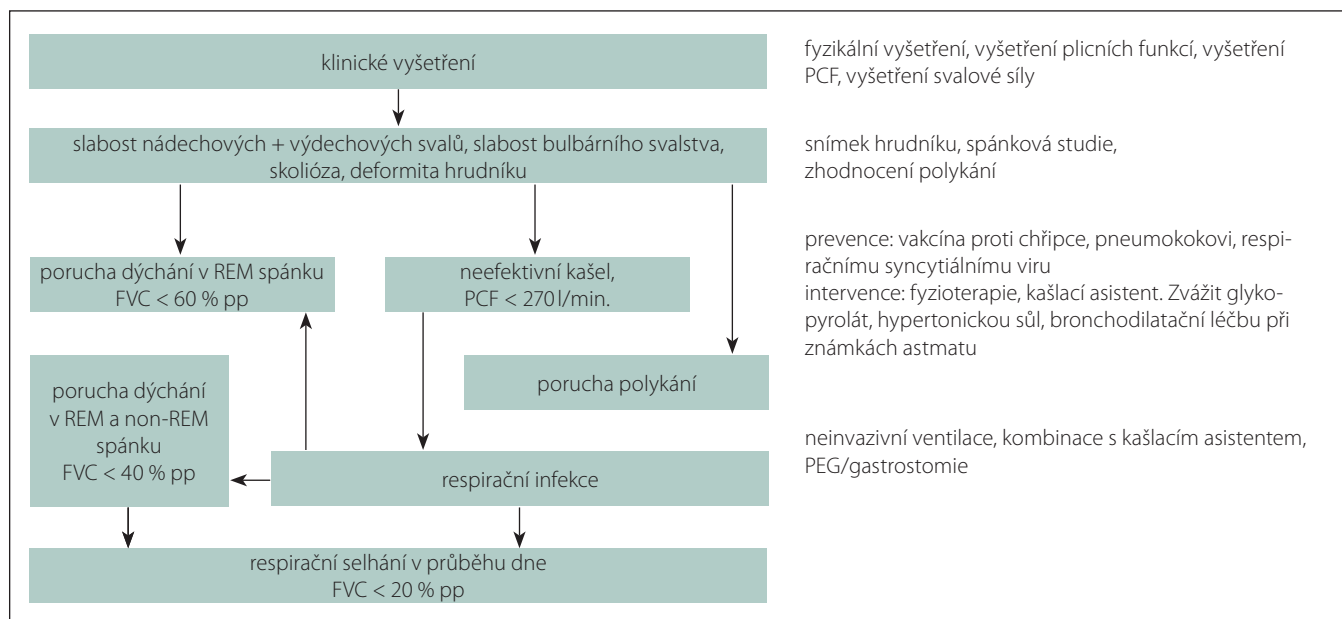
klinické vyšetření

fyzikální vyšetření, vyšetření plicních funkcí, vyšetření PCF, vyšetření svalové síly

slabost nádechových + výdechových svalů, slabost bulbárního svalstva, skolióza, deformita hrudníku

snímek hrudníku, spánková studie, zhodnocení polykání

porucha dýchání v REM spánku FVC < 60 % pp

neefektivní kašel, PCF < 270 l/min.

prevence: vakcína proti chřipce, pneumokokovi, respiračnímu syncytiálnímu viru
intervence: fyzioterapie, kašlací asistent. Zvážit glykopyrolát, hypertonickou sůl, bronchodilatační léčbu při známkách astmatu

porucha polykání

porucha dýchání v REM a non-REM spánku FVC < 40 % pp

respirační infekce

neinvazivní ventilace, kombinace s kašlacím asistentem, PEG/gastrostomie

respirační selhání v průběhu dne FVC < 20 % pp